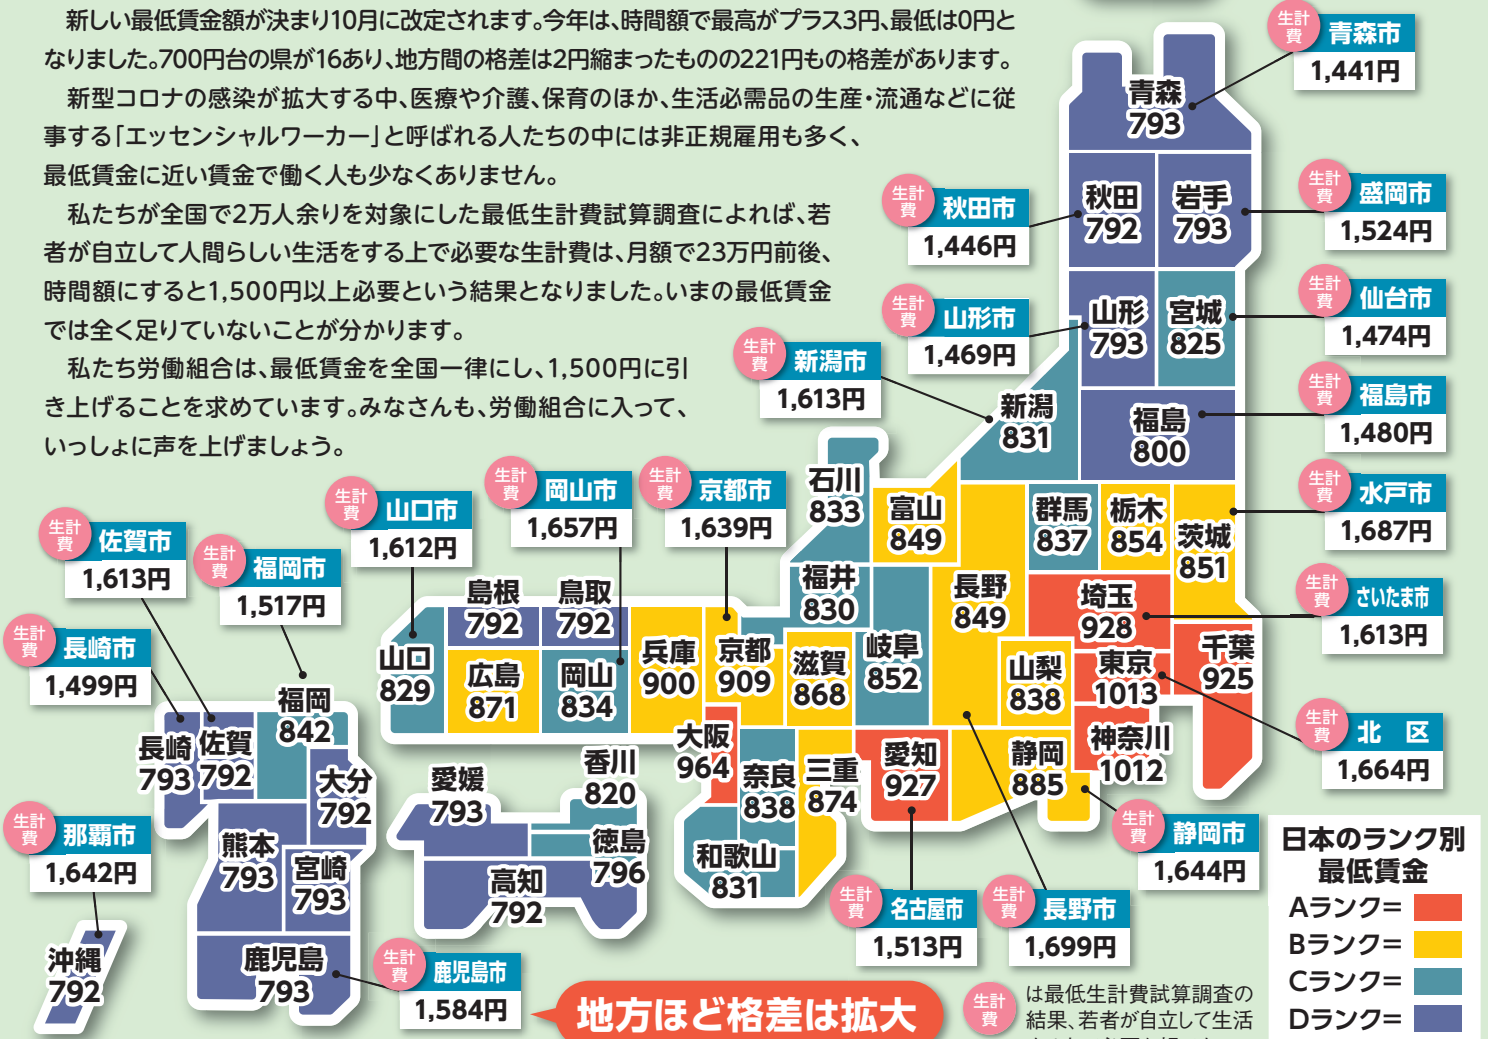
新しい最低賃金額が決まり10月に改定されます。今年は、時間額で最高がプラス3円、最低は0円となりました。700円台の県が16あり、地方間の格差は2円縮まったものの221円もの格差があります。

新型コロナの感染が拡大する中、医療や介護、保育のほか、生活必需品の生産・流通などに従事する「エッセンシャルワーカー」と呼ばれる人たちの中には非正規雇用も多く、最低賃金に近い賃金で働く人も少なくありません。

私たちが全国で2万人余りを対象にした最低生計費試算調査によれば、若者が自立して人間らしい生活をする上で必要な生計費は、月額で23万円前後、時間額にすると1,500円以上必要という結果となりました。いまの最低賃金では全く足りていないことが分かります。

私たち労働組合は、最低賃金を全国一律にし、1,500円に引き上げることを求めています。みなさんも、労働組合に入って、いっしょに声を上げましょう。

生計費 青森市 1,441円
青森 793
生計費 秋田市 1,446円
秋田 792
岩手 793
生計費 盛岡市 1,524円
生計費 山形市 1,469円
山形 793
宮城 825
生計費 仙台市 1,474円
生計費 新潟市 1,613円
新潟 831
福島 800
生計費 福島市 1,480円
石川 833
富山 849
群馬 837
栃木 854
茨城 851
生計費 水戸市 1,687円
生計費 山口市 1,612円
生計費 岡山市 1,657円
生計費 京都市 1,639円
生計費 佐賀市 1,613円
生計費 福岡市 1,517円
福井 830
長野 849
埼玉 928
生計費 さいたま市 1,613円
島根 792
鳥取 792
千葉 925
生計費 長崎市 1,499円
山口 829
広島 871
岡山 834
兵庫 900
京都 909
滋賀 868
岐阜 852
山梨 838
東京 1013
福岡 842
神奈川 1012
生計費 北 区 1,664円
大阪 964
長崎 793
佐賀 792
大分 792
愛媛 793
香川 820
奈良 838
三重 874
愛知 927
静岡 885
生計費 静岡市 1,644円
熊本 793
徳島 796
和歌山 831
生計費 那覇市 1,642円
宮崎 793
高知 792
生計費 名古屋市 1,513円
生計費 長野市 1,699円
日本のランク別 最低賃金
Aランク=
Bランク=
Cランク=
Dランク=
沖縄 792
鹿児島 793
生計費 鹿児島市 1,584円
地方ほど格差は拡大
生計費 は最低生計費試算調査の結果、若者が自立して生活